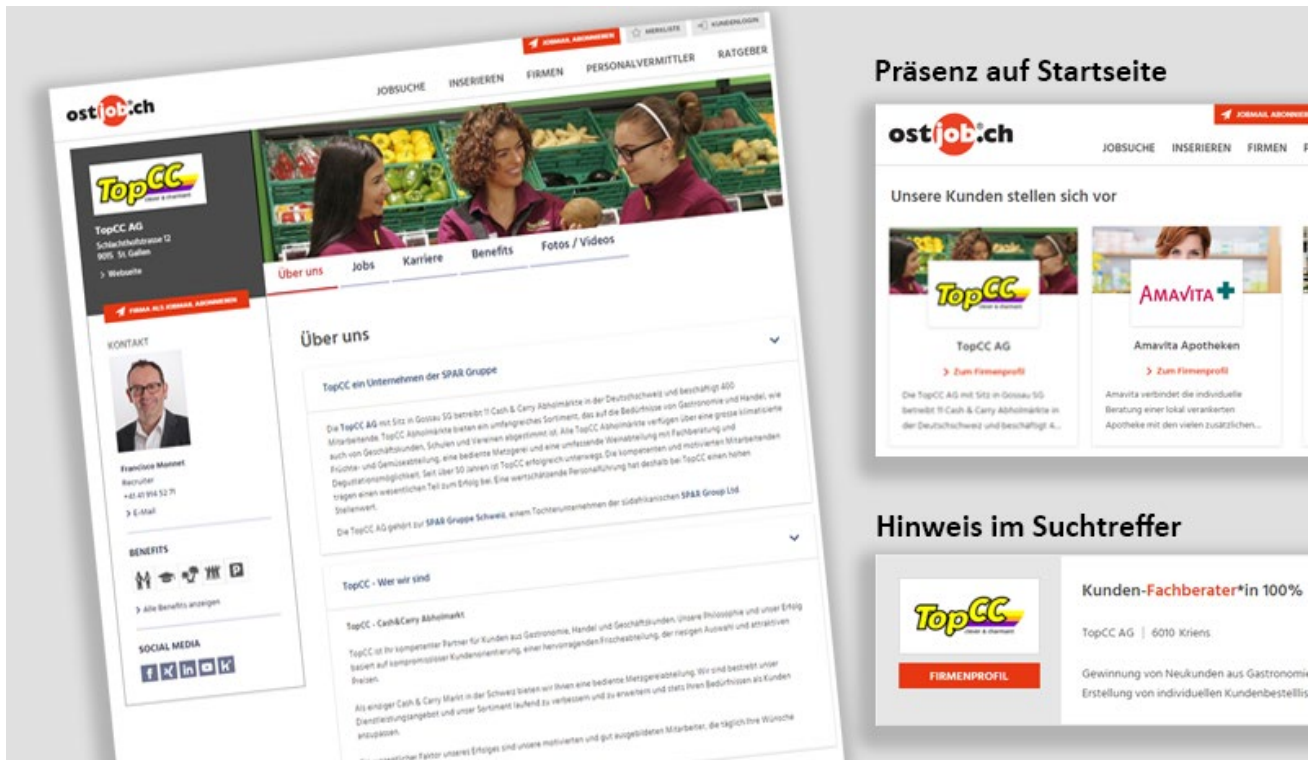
JOBMAIL ABONNIEREN MERKLISTE KUNDENLOGIN

ostjob.ch

JOBSUCHE INSERIEREN FIRMEN PERSONALVERMITTLER RATGEBER

TopCC clever & charmant

TopCC AG
Schlachthofstrasse 12
9015 St. Gallen

> Webseite

FIRMA ALS JOBMAIL ABONNIEREN

KONTAKT

Francisco Monnet
Recruiter
+41 41 914 52 71
> E-Mail

BENEFITS

> Alle Benefits anzeigen

SOCIAL MEDIA

Über uns Jobs Karriere Benefits Fotos / Videos

Über uns

TopCC ein Unternehmen der SPAR Gruppe

Die TopCC AG mit Sitz in Gossau SG betreibt 11 Cash & Carry Abholmärkte in der Deutschschweiz und beschäftigt 400 Mitarbeitende. TopCC Abholmärkte bieten ein umfangreiches Sortiment, das auf die Bedürfnisse von Gastronomie und Handel, wie auch von Geschäftskunden, Schulen und Vereinen abgestimmt ist. Alle TopCC Abholmärkte verfügen über eine grosse klimatisierte Früchte- und Gemüseabteilung, eine bediente Metzgerei und eine umfassende Weinabteilung mit Fachberatung und Degustationsmöglichkeit. Seit über 50 Jahren ist TopCC erfolgreich unterwegs. Die kompetenten und motivierten Mitarbeitenden tragen einen wesentlichen Teil zum Erfolg bei. Eine wertschätzende Personalführung hat deshalb bei TopCC einen hohen Stellenwert.

Die TopCC AG gehört zur SPAR Gruppe Schweiz, einem Tochterunternehmen der südafrikanischen SPAR Group Ltd.

TopCC - Wer wir sind

TopCC - Cash&Carry Abholmarkt

TopCC ist Ihr kompetenter Partner für Kunden aus Gastronomie, Handel und Geschäftskunden. Unsere Philosophie und unser Erfolg basiert auf kompromissloser Kundenorientierung, einer hervorragenden Frischeabteilung, der riesigen Auswahl und attraktiven Preisen.

Als einziger Cash & Carry Markt in der Schweiz bieten wir Ihnen eine bediente Metzgereiabteilung. Wir sind bestrebt unser Dienstleistungsangebot und unser Sortiment laufend zu verbessern und zu erweitern und stets Ihren Bedürfnissen als Kunden anzupassen.

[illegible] wesentlicher Faktor unseres Erfolges sind unsere motivierten und gut ausgebildeten Mitarbeiter, die täglich Ihre Wünsche

Präsenz auf Startseite

ostjob.ch

JOBMAIL ABONNIEREN

JOBSUCHE INSERIEREN FIRMEN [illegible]

Unsere Kunden stellen sich vor

TopCC clever & charmant

TopCC AG

> Zum Firmenprofil

Die TopCC AG mit Sitz in Gossau SG betreibt 11 Cash & Carry Abholmärkte in der Deutschschweiz und beschäftigt 4...

AMAVITA

Amavita Apotheken

> Zum Firmenprofil

Amavita verbindet die individuelle Beratung einer lokal verankerten Apotheke mit den vielen zusätzlichen...

Hinweis im Suchtreffer

TopCC clever & charmant

FIRMENPROFIL

Kunden-Fachberater*in 100%

TopCC AG | 6010 Kriens

Gewinnung von Neukunden aus Gastronomi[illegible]
Erstellung von individuellen Kundenbestelllis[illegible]